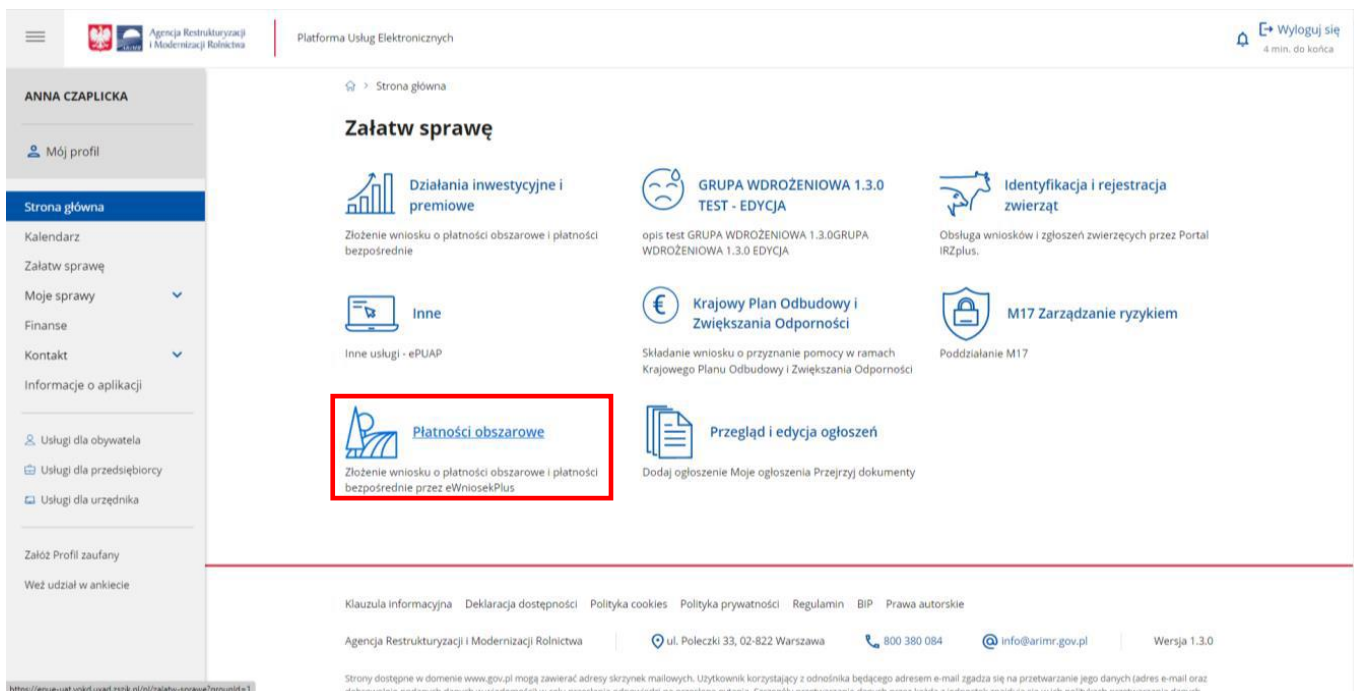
Agencja Restrukturyzacji i Modernizacji Rolnictwa

Platforma Usług Elektronicznych

Wyloguj się
4 min. do końca

ANNA CZAPLICKA

Mój profil

Strona główna
Kalendarz
Załatw sprawę
Moje sprawy
Finanse
Kontakt
Informacje o aplikacji

Usługi dla obywatela
Usługi dla przedsiębiorcy
Usługi dla urzędnika

Załóż Profil zaufany
Weź udział w ankiecie

Strona główna

Załatw sprawę

Działania inwestycyjne i premiowe
Złożenie wniosku o płatności obszarowe i płatności bezpośrednie

GRUPA WDROŻENIOWA 1.3.0 TEST - EDYCJA
opis test GRUPA WDROŻENIOWA 1.3.0GRUPA WDROŻENIOWA 1.3.0 EDYCJA

Identyfikacja i rejestracja zwierząt
Obsługa wniosków i zgłoszeń zwierzęcych przez Portal IRZplus.

Inne
Inne usługi - ePUAP

Krajowy Plan Odbudowy i Zwiększania Odporności
Składanie wniosku o przyznanie pomocy w ramach Krajowego Planu Odbudowy i Zwiększania Odporności

M17 Zarządzanie ryzykiem
Poddziałanie M17

Płatności obszarowe
Złożenie wniosku o płatności obszarowe i płatności bezpośrednie przez eWniosekPlus

Przegląd i edycja ogłoszeń
Dodaj ogłoszenie Moje ogłoszenia Przejrzyj dokumenty

Klauzula informacyjna Deklaracja dostępności Polityka cookies Polityka prywatności Regulamin BIP Prawa autorskie

Agencja Restrukturyzacji i Modernizacji Rolnictwa   ul. Poleczki 33, 02-822 Warszawa   800 380 084   info@arimr.gov.pl   Wersja 1.3.0

Strony dostępne w domenie www.gov.pl mogą zawierać adresy skrzynek mailowych. Użytkownik korzystający z odnośnika będącego adresem e-mail zgadza się na przetwarzanie jego danych (adres e-mail oraz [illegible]

https://epue-uat.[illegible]/zalatw-sprawe?groupId=1